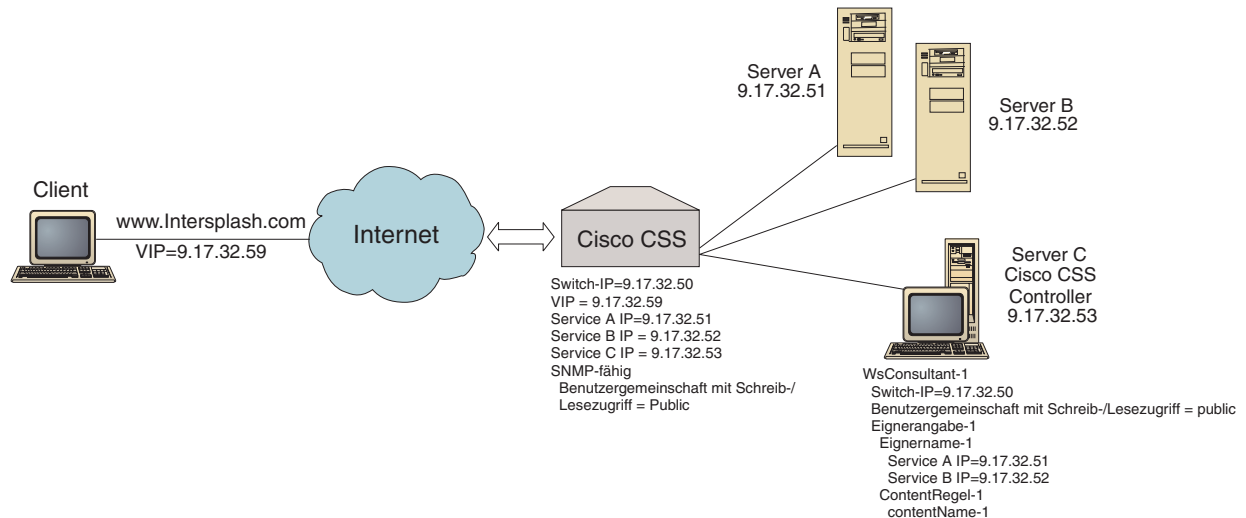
Server A
9.17.32.51

Server B
9.17.32.52

Client

www.Intersplash.com

VIP=9.17.32.59

Internet

Cisco CSS

Switch-IP=9.17.32.50
VIP = 9.17.32.59
Service A IP=9.17.32.51
Service B IP = 9.17.32.52
Service C IP = 9.17.32.53
SNMP-fähig
Benutzergemeinschaft mit Schreib-/
Lesezugriff = Public

Server C
Cisco CSS
Controller
9.17.32.53

WsConsultant-1
Switch-IP=9.17.32.50
Benutzergemeinschaft mit Schreib-/Lesezugriff = public
Eignerangabe-1
Eignername-1
Service A IP=9.17.32.51
Service B IP=9.17.32.52
ContentRegel-1
contentName-1